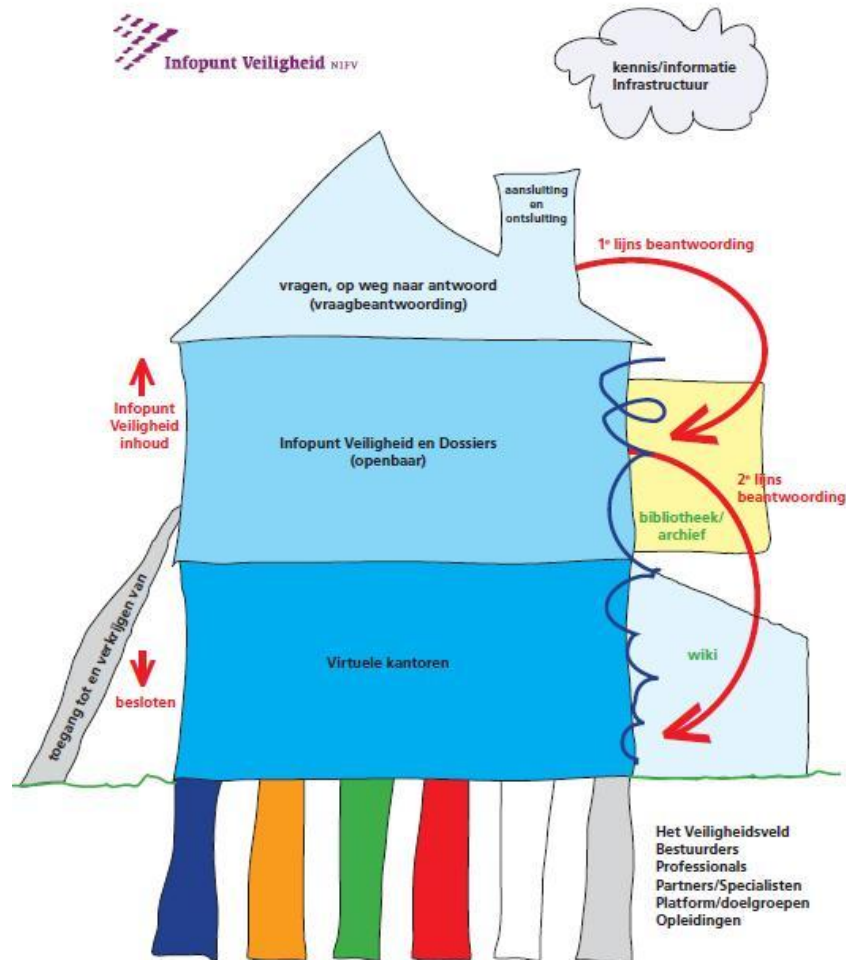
Infopunt Veiligheid NIFV

kennis/informatie Infrastructuur

aansluiting en ontsluiting

$1^e$ lijns beantwoording

vragen, op weg naar antwoord (vraagbeantwoording)

Infopunt Veiligheid inhoud

Infopunt Veiligheid en Dossiers (openbaar)

$2^e$ lijns beantwoording

bibliotheek/ archief

toegang tot en verkrijgen van

Virtuele kantoren

wiki

besloten

Het Veiligheidsveld
Bestuurders
Professionals
Partners/Specialisten
Platform/doelgroepen
Opleidingen